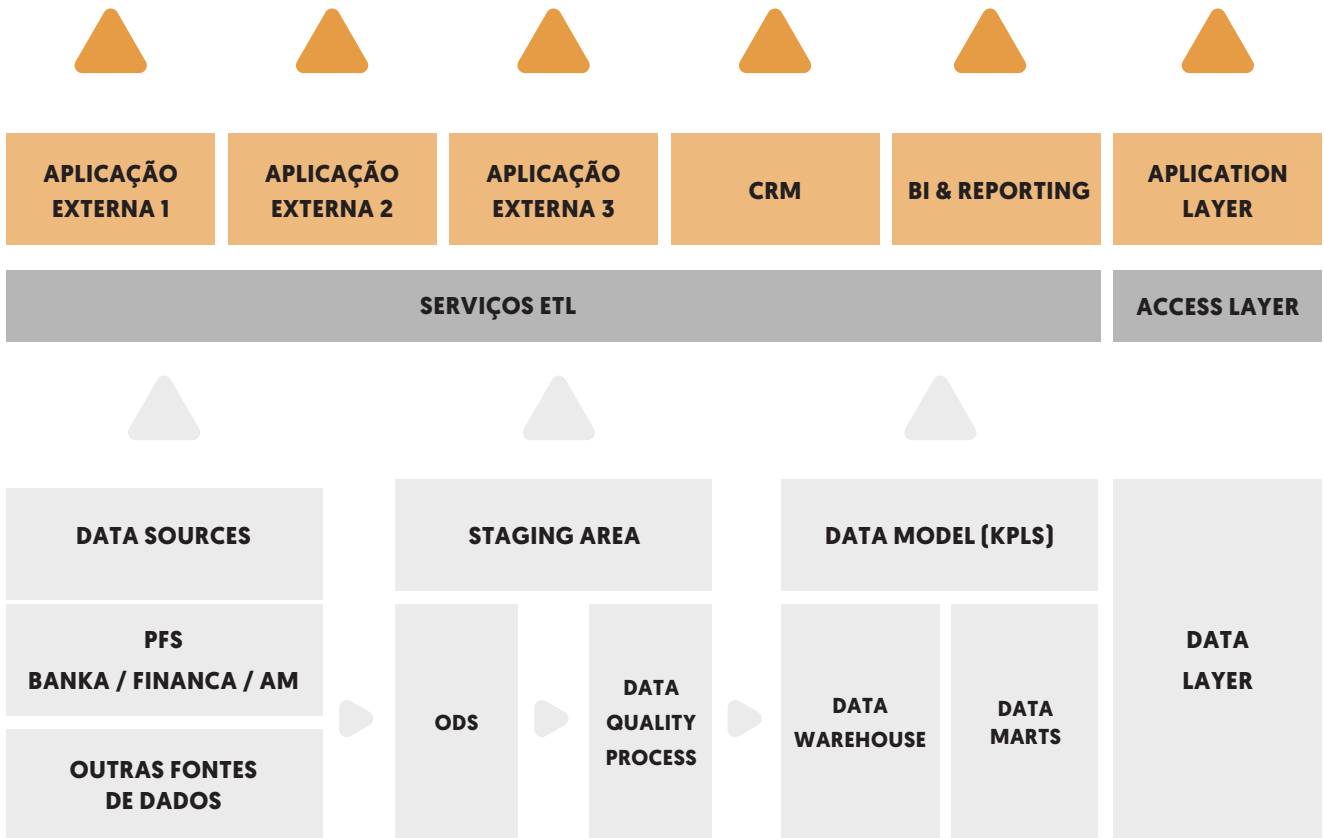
APLICAÇÃO EXTERNA 1

APLICAÇÃO EXTERNA 2

APLICAÇÃO EXTERNA 3

CRM

BI & REPORTING

APLICATION LAYER

SERVIÇOS ETL

ACCESS LAYER

DATA SOURCES

PFS
BANKA / FINANCA / AM

OUTRAS FONTES DE DADOS

STAGING AREA

ODS

DATA QUALITY PROCESS

DATA MODEL (KPLS)

DATA WAREHOUSE

DATA MARTS

DATA LAYER